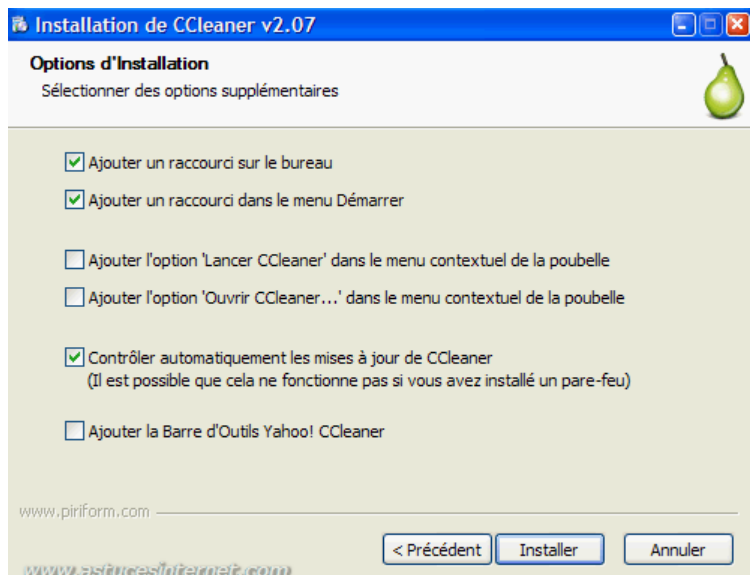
Installation de CCleaner v2.07

Options d'Installation

Sélectionner des options supplémentaires

Ajouter un raccourci sur le bureau

Ajouter un raccourci dans le menu Démarrer

Ajouter l'option 'Lancer CCleaner' dans le menu contextuel de la poubelle

Ajouter l'option 'Ouvrir CCleaner...' dans le menu contextuel de la poubelle

Contrôler automatiquement les mises à jour de CCleaner
(Il est possible que cela ne fonctionne pas si vous avez installé un pare-feu)

Ajouter la Barre d'Outils Yahoo! CCleaner

www.piriform.com

< Précédent | Installer | Annuler

www.astucesinternet.com